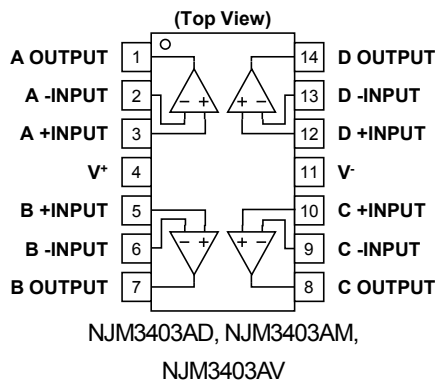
(Top View)

A OUTPUT 1
A -INPUT 2
A +INPUT 3
$V^+$ 4
B +INPUT 5
B -INPUT 6
B OUTPUT 7

14 D OUTPUT
13 D -INPUT
12 D +INPUT
11 $V^-$
10 C +INPUT
9 C -INPUT
8 C OUTPUT

− +
+ −
− +
+ −

NJM3403AD, NJM3403AM,
NJM3403AV